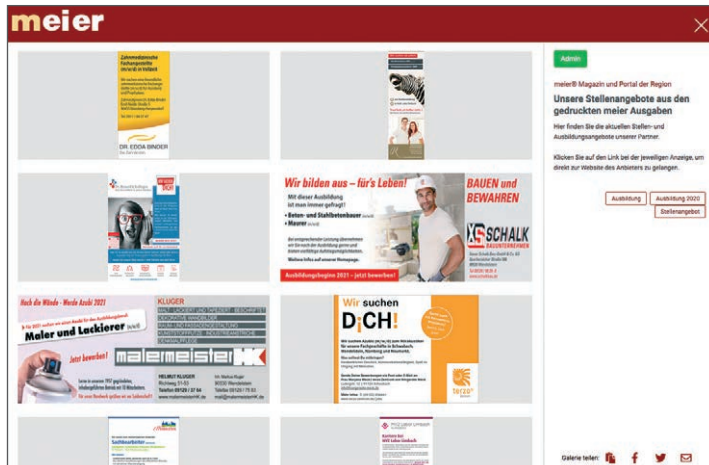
meier

Admin

meier® Magazin und Portal der Region

Unsere Stellenangebote aus den gedruckten meier Ausgaben

Hier finden Sie die aktuellen Stellen- und Ausbildungsangebote unserer Partner.

Klicken Sie auf den Link bei der jeweiligen Anzeige, um direkt zur Website des Anbieters zu gelangen.

Ausbildung

Ausbildung 2020

Stellenangebot

Zahnmedizinische Fachangestellte

DR. EDDA BINDER

Wir bilden aus – fürs Leben!

BAUEN und BEWAHREN

Mit dieser Ausbildung ist man immer gefragt!

• Beton- und Stahlbetonbauer

• Maurer

SCHALK BAUUNTERNEHMEN

Ausbildungsbeginn 2021 – jetzt bewerben!

Hoch die Wände - Werde Azubi 2021

Maler und Lackierer

Jetzt bewerben!

KLUGER

HELMUT KLUGER

Wir suchen DICH!

terzo

Galerie teilen: